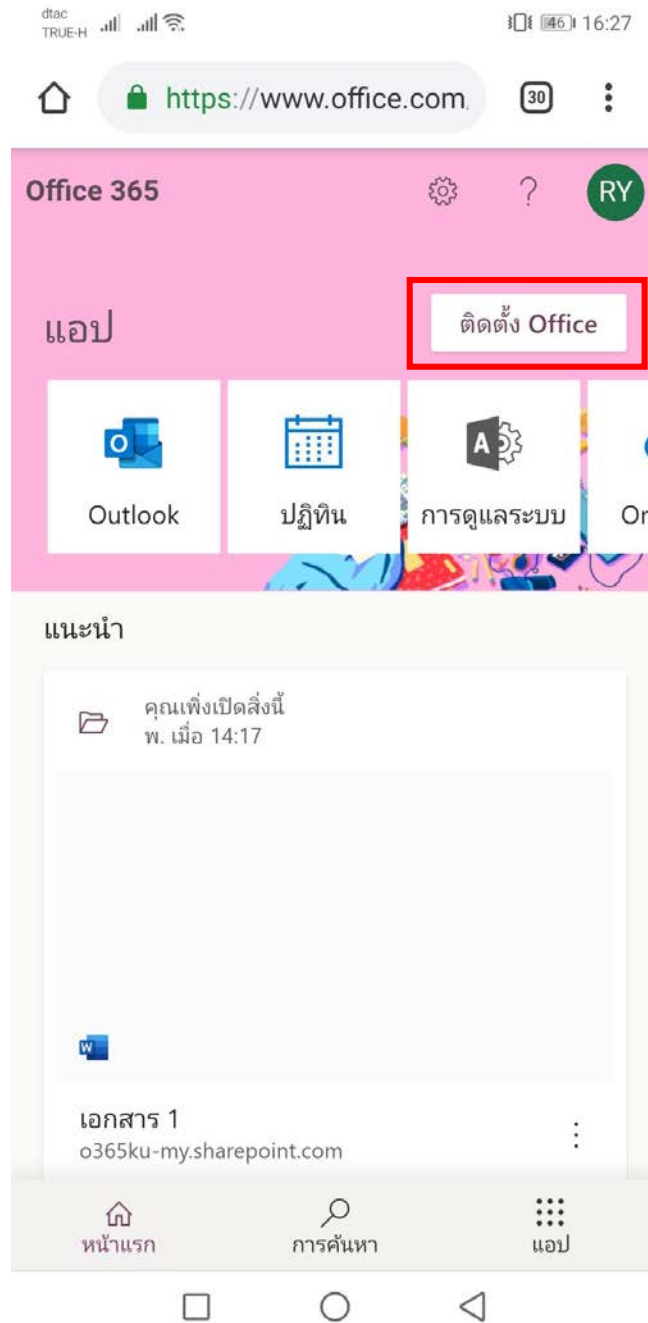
dtac
TRUE-H

46 16:27

https://www.office.com

30

Office 365

?

RY

แอป

ติดตั้ง Office

Outlook

ปฏิทิน

การดูแลระบบ

On

แนะนำ

คุณเพิ่งเปิดสิ่งนี้
พ. เมื่อ 14:17

เอกสาร 1
o365ku-my.sharepoint.com

หน้าแรก

การค้นหา

แอป